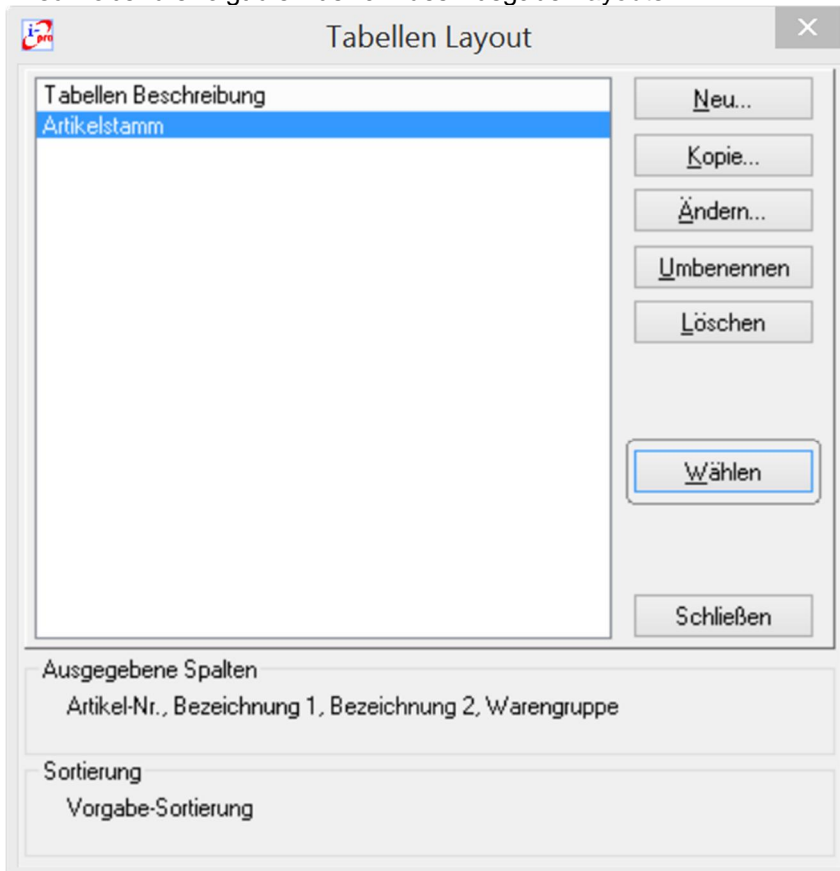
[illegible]

Tabellen Layout

Tabellen Beschreibung
Artikelstamm

Neu...
Kopie...
Ändern...
Umbenennen
Löschen
Wählen
Schließen

Ausgegebene Spalten
Artikel-Nr., Bezeichnung 1, Bezeichnung 2, Warengruppe

Sortierung
Vorgabe-Sortierung